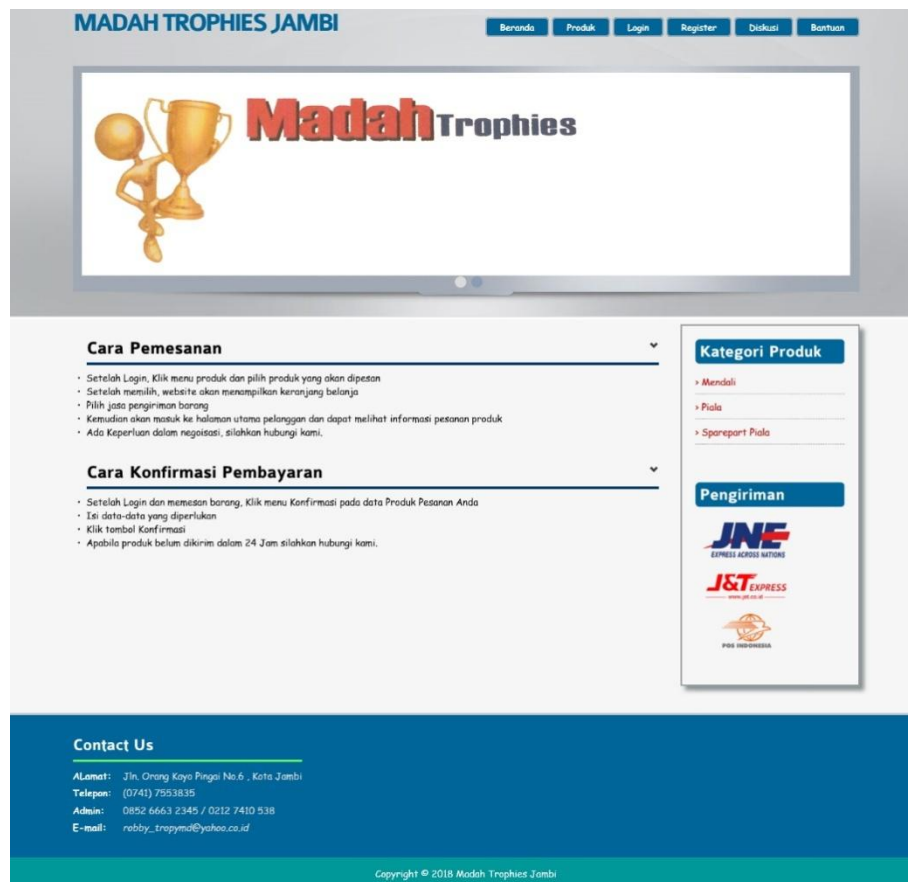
MADAH TROPHIES JAMBI

Beranda | Produk | Login | Register | Diskusi | Bantuan

Madah Trophies

Cara Pemesanan

- Setelah Login, Klik menu produk dan pilih produk yang akan dipesan
- Setelah memilih, website akan menampilkan keranjang belanja
- Pilih jasa pengiriman barang
- Kemudian akan masuk ke halaman utama pelanggan dan dapat melihat informasi pesanan produk
- Ada Keperluan dalam negoisasi, silahkan hubungi kami.

Cara Konfirmasi Pembayaran

- Setelah Login dan memesan barang, Klik menu Konfirmasi pada data Produk Pesanan Anda
- Isi data-data yang diperlukan
- Klik tombol Konfirmasi
- Apabila produk belum dikirim dalam 24 Jam silahkan hubungi kami.

Kategori Produk

› Mendali
› Piala
› Sparepart Piala

Pengiriman

JNE
EXPRESS ACROSS NATIONS

J&T EXPRESS
www.jet.co.id

POS INDONESIA

Contact Us

ALamat: Jln. Orang Kayo Pingai No.6 , Kota Jambi
Telepon: (0741) 7553835
Admin: 0852 6663 2345 / 0212 7410 538
E-mail: robby_tropymd@yahoo.co.id

Copyright © 2018 Madah Trophies Jambi